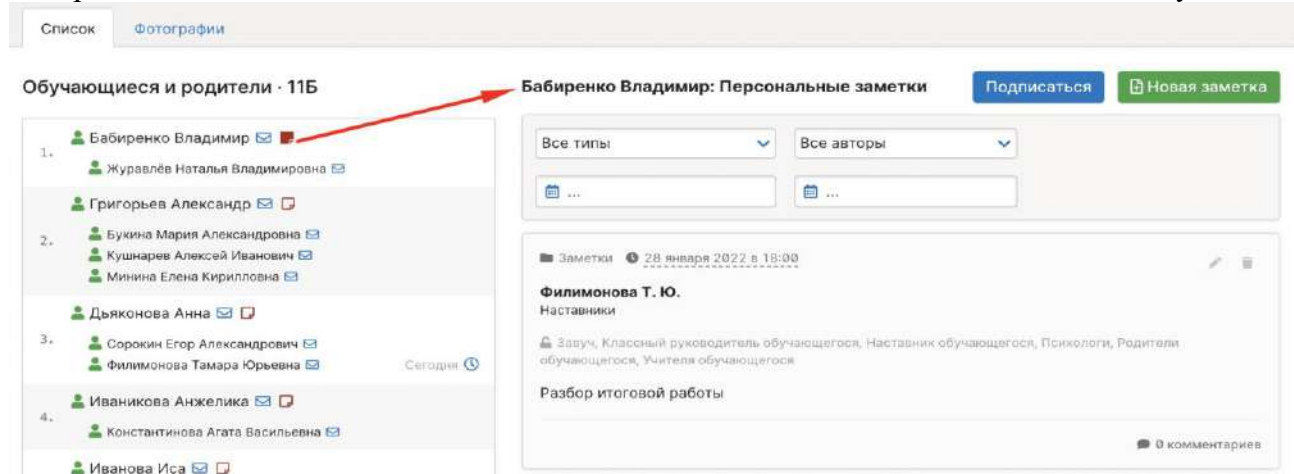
Список Фотографии

Обучающиеся и родители · 11Б

1. Бабиренко Владимир
Журавлёв Наталья Владимировна

2. Григорьев Александр
Букина Мария Александровна
Кушнарев Алексей Иванович
Минина Елена Кирилловна

3. Дьяконова Анна
Сорокин Егор Александрович
Филимонова Тамара Юрьевна Сегодня

4. Иваникова Анжелика
Константинова Агата Васильевна

Иванова Иса

Бабиренко Владимир: Персональные заметки

Подписаться Новая заметка

Все типы Все авторы

...
...

Заметки 28 января 2022 в 18:00

Филимонова Т. Ю.
Наставники

Завуч, Классный руководитель обучающегося, Наставник обучающегося, Психологи, Родители обучающегося, Учителя обучающегося

Разбор итоговой работы

0 комментариев